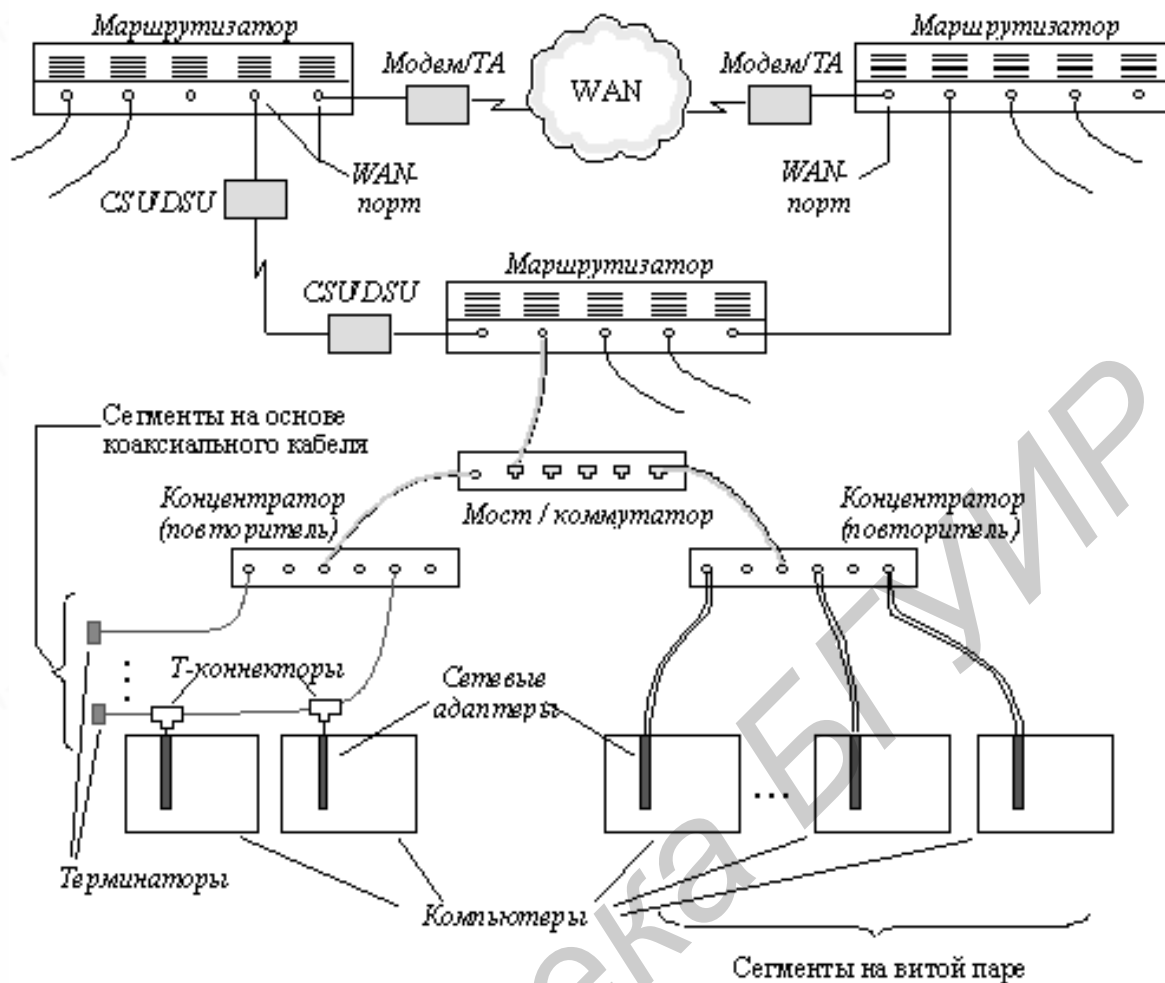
Маршрутизатор

Маршрутизатор

Модем/ТА

WAN

Модем/ТА

WAN-порт

WAN-порт

CSU/DSU

CSU/DSU

Маршрутизатор

Сегменты на основе коаксиального кабеля

Концентратор (повторитель)

Мост / коммутатор

Концентратор (повторитель)

Т-коннекторы

Сетевые адаптеры

Терминаторы

Компьютеры

Сегменты на витой паре

Библиотека БГУИР